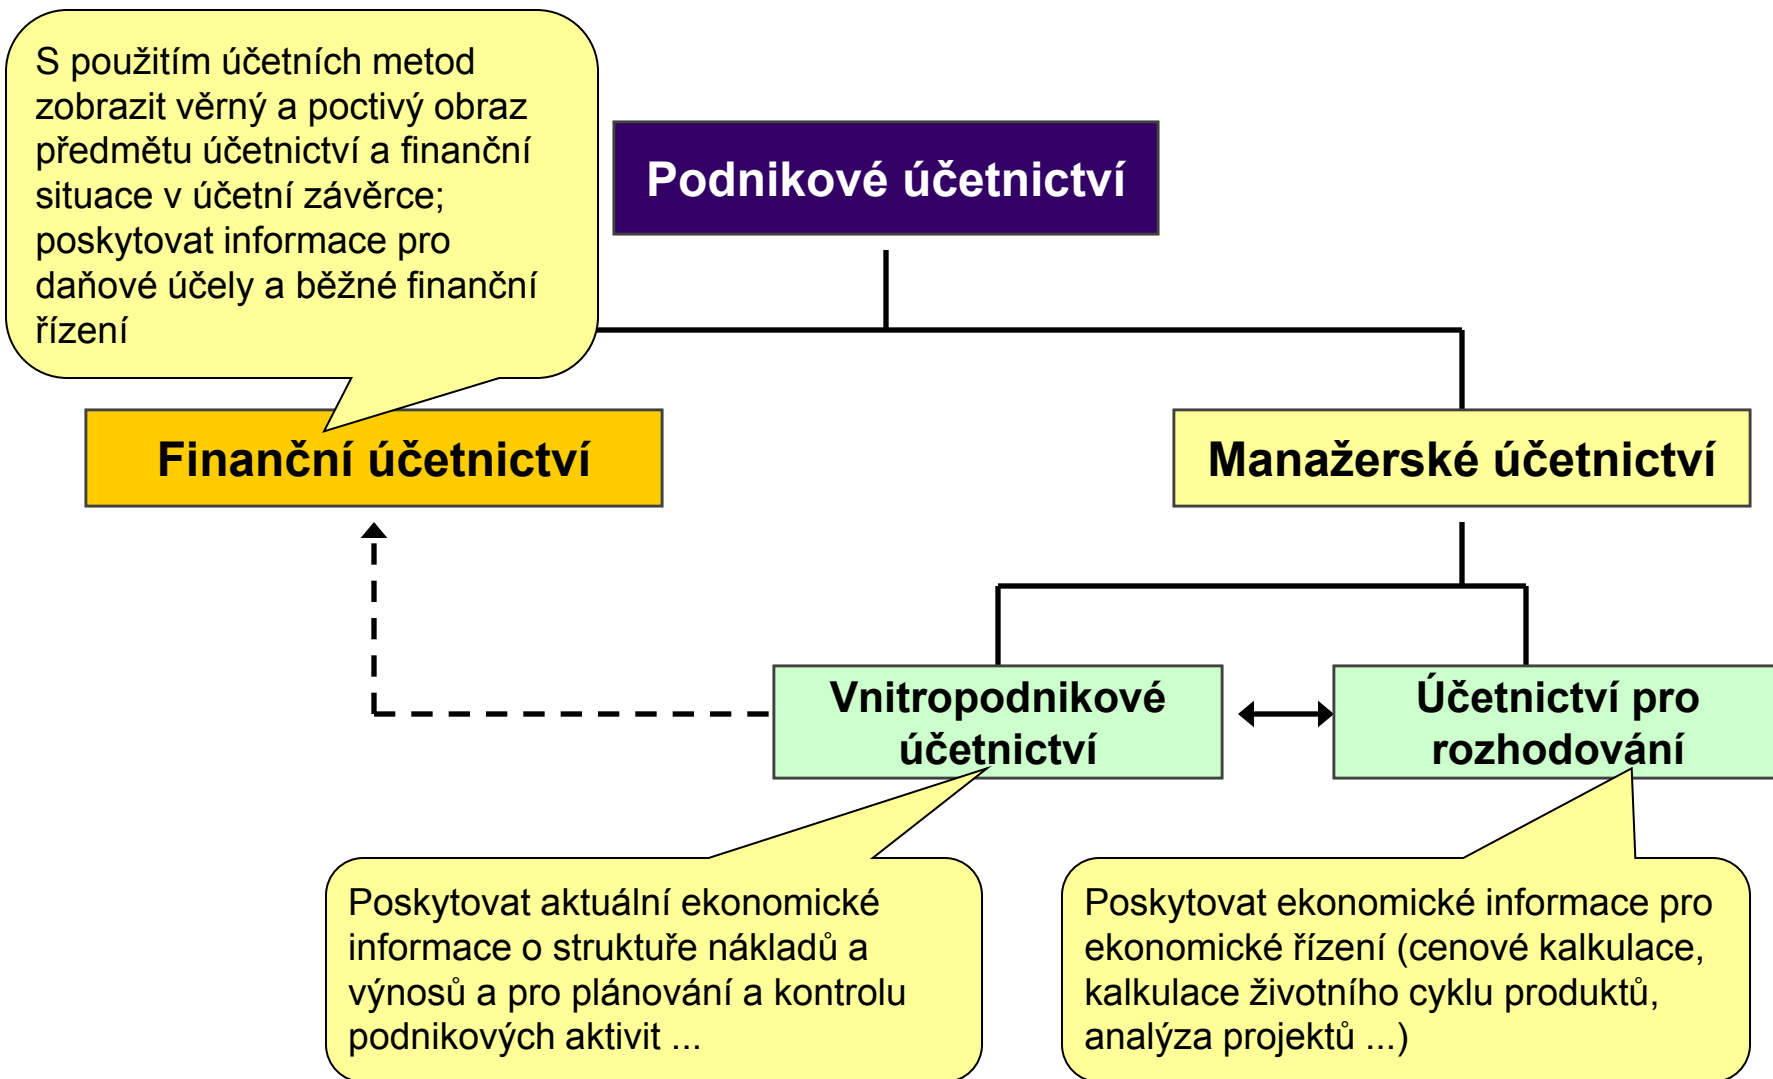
S použitím účetních metod zobrazit věrný a poctivý obraz předmětu účetnictví a finanční situace v účetní závěrce; poskytovat informace pro daňové účely a běžné finanční řízení

Podnikové účetnictví

Finanční účetnictví

Manažerské účetnictví

Vnitropodnikové účetnictví

Účetnictví pro rozhodování

Poskytovat aktuální ekonomické informace o struktuře nákladů a výnosů a pro plánování a kontrolu podnikových aktivit ...

Poskytovat ekonomické informace pro ekonomické řízení (cenové kalkulace, kalkulace životního cyklu produktů, analýza projektů ...)